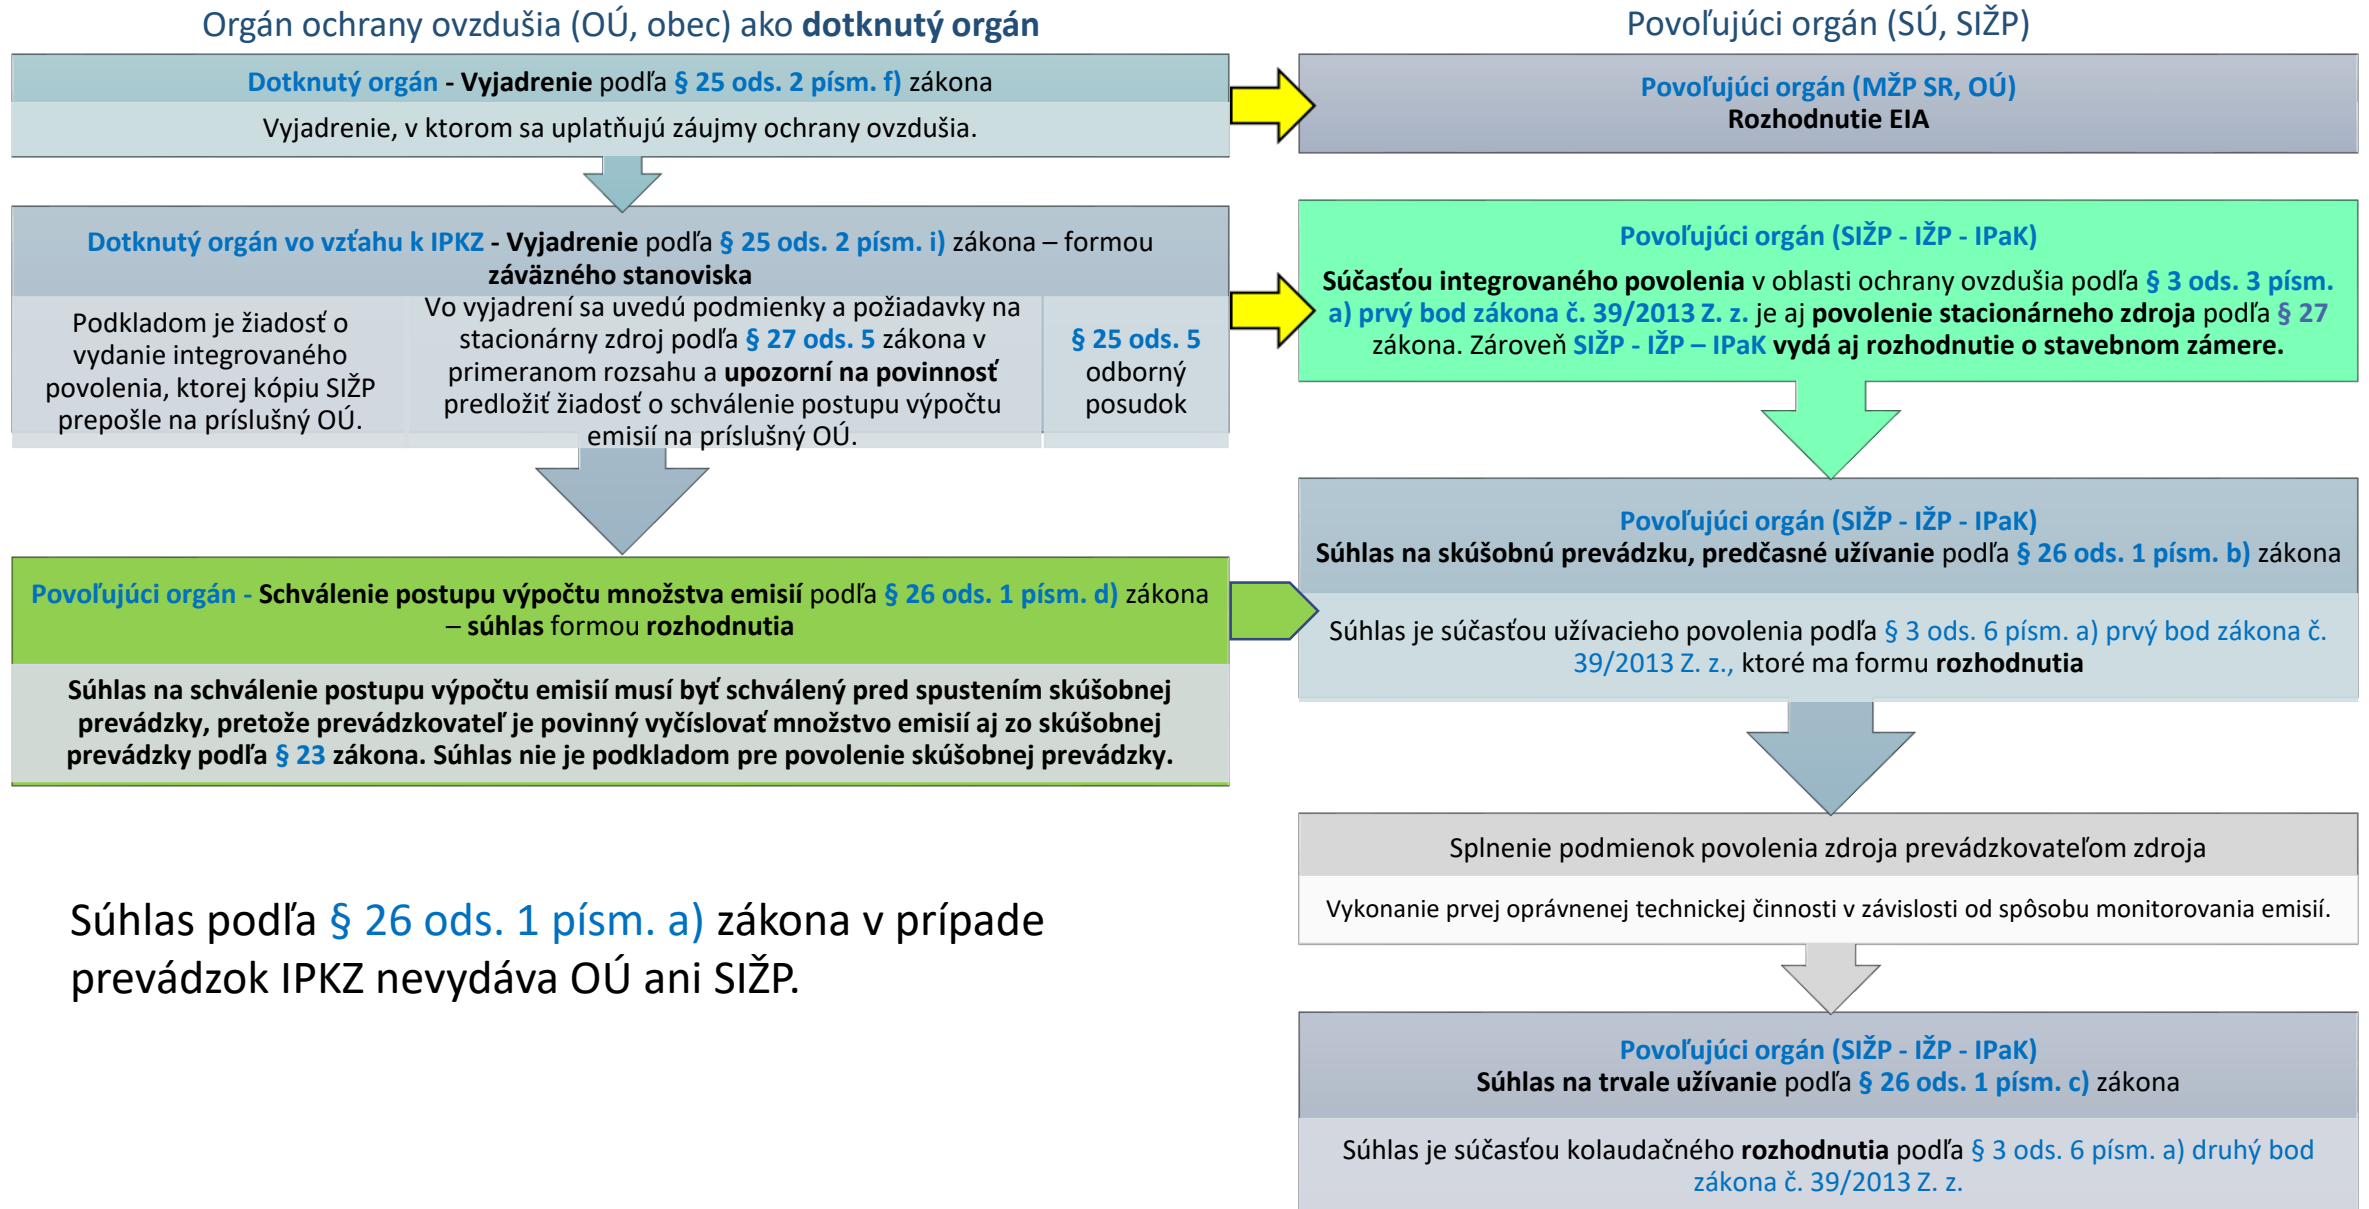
Orgán ochrany ovzdušia (OÚ, obec) ako dotknutý orgán

Povoľujúci orgán (SÚ, SIŽP)

Dotknutý orgán - Vyjadrenie podľa § 25 ods. 2 písm. f) zákona

Vyjadrenie, v ktorom sa uplatňujú záujmy ochrany ovzdušia.

Povoľujúci orgán (MŽP SR, OÚ)
Rozhodnutie EIA

Dotknutý orgán vo vzťahu k IPKZ - Vyjadrenie podľa § 25 ods. 2 písm. i) zákona – formou záväzného stanoviska

Podkladom je žiadosť o vydanie integrovaného povolenia, ktorej kópiu SIŽP prepošle na príslušný OÚ.

Vo vyjadrení sa uvedú podmienky a požiadavky na stacionárny zdroj podľa § 27 ods. 5 zákona v primeranom rozsahu a upozorní na povinnosť predložiť žiadosť o schválenie postupu výpočtu emisií na príslušný OÚ.

§ 25 ods. 5 odborný posudok

Povoľujúci orgán (SIŽP - IŽP - IPaK)

Súčasťou integrovaného povolenia v oblasti ochrany ovzdušia podľa § 3 ods. 3 písm. a) prvý bod zákona č. 39/2013 Z. z. je aj povolenie stacionárneho zdroja podľa § 27 zákona. Zároveň SIŽP - IŽP – IPaK vydá aj rozhodnutie o stavebnom zámere.

Povoľujúci orgán (SIŽP - IŽP - IPaK)
Súhlas na skúšobnú prevádzku, predčasné užívanie podľa § 26 ods. 1 písm. b) zákona

Súhlas je súčasťou užívacieho povolenia podľa § 3 ods. 6 písm. a) prvý bod zákona č. 39/2013 Z. z., ktoré ma formu rozhodnutia

Povoľujúci orgán - Schválenie postupu výpočtu množstva emisií podľa § 26 ods. 1 písm. d) zákona – súhlas formou rozhodnutia

Súhlas na schválenie postupu výpočtu emisií musí byť schválený pred spustením skúšobnej prevádzky, pretože prevádzkovateľ je povinný vyčíslovať množstvo emisií aj zo skúšobnej prevádzky podľa § 23 zákona. Súhlas nie je podkladom pre povolenie skúšobnej prevádzky.

Splnenie podmienok povolenia zdroja prevádzkovateľom zdroja

Vykonanie prvej oprávnenej technickej činnosti v závislosti od spôsobu monitorovania emisií.

Súhlas podľa § 26 ods. 1 písm. a) zákona v prípade prevádzok IPKZ nevydáva OÚ ani SIŽP.

Povoľujúci orgán (SIŽP - IŽP - IPaK)
Súhlas na trvale užívanie podľa § 26 ods. 1 písm. c) zákona

Súhlas je súčasťou kolaudačného rozhodnutia podľa § 3 ods. 6 písm. a) druhý bod zákona č. 39/2013 Z. z.